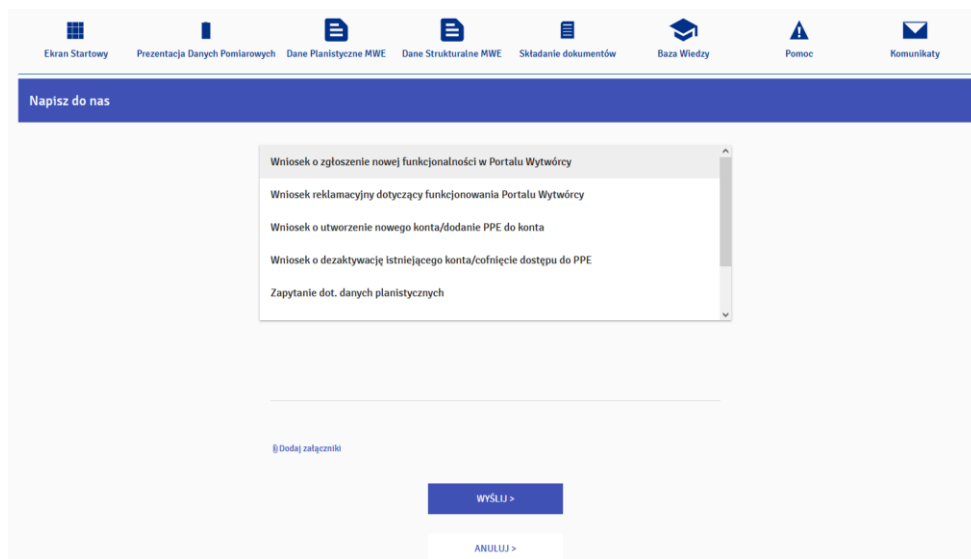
Ekran Startowy Prezentacja Danych Pomiarowych Dane Planistyczne MWE Dane Strukturalne MWE Składanie dokumentów Baza Wiedzy Pomoc Komunikaty

Napisz do nas

Wniosek o zgłoszenie nowej funkcjonalności w Portalu Wytwórcy

Wniosek reklamacyjny dotyczący funkcjonowania Portalu Wytwórcy

Wniosek o utworzenie nowego konta/dodanie PPE do konta

Wniosek o dezaktywację istniejącego konta/cofnięcie dostępu do PPE

Zapytanie dot. danych planistycznych

Dodaj załączniki

WYŚLIJ >

ANULUJ >